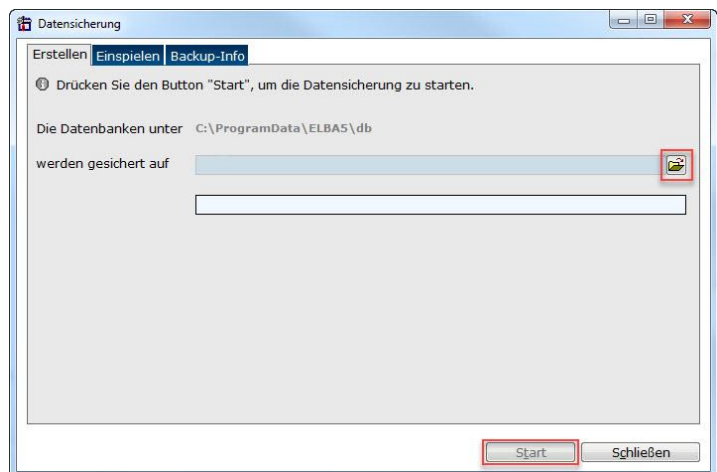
Datensicherung

Erstellen Einspielen Backup-Info

Drücken Sie den Button "Start", um die Datensicherung zu starten.

Die Datenbanken unter C:\ProgramData\ELBA5\db

werden gesichert auf

Start Schließen